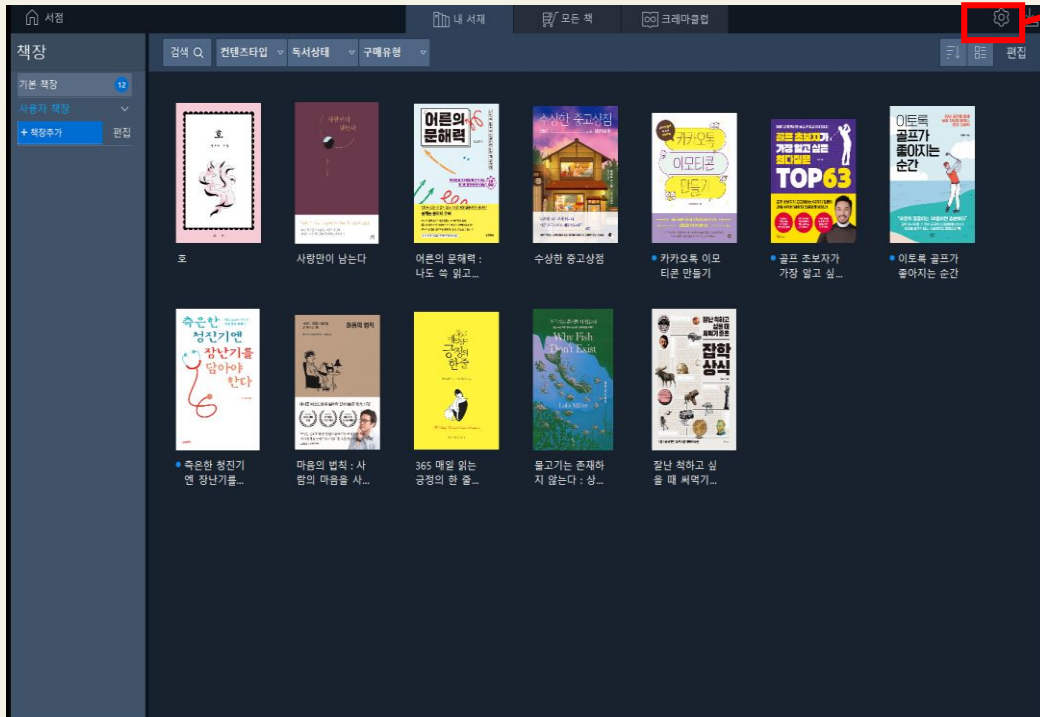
서점

내 서재 | 모든 책 | 크레마클럽

책장

기본 책장 12

사용자 책장

+ 책장추가 편집

검색 | 컨텐츠타입 | 독서상태 | 구매유형

편집

호

호

사랑만이 남는다

어른의 문해력

어른의 문해력 : 나도 쓱 읽고...

수상한 중고상점

수상한 중고상점

카카오톡 이모티콘 만들기

카카오톡 이모티콘 만들기

골프 초보자가 가장 알고 싶은 TOP63

골프 초보자가 가장 알고 싶...

이토록 골프가 좋아지는 순간

이토록 골프가 좋아지는 순간

측은한 청진기엔 장난기를 담아야 한다

측은한 청진기엔 장난기를...

마음의 법칙

마음의 법칙 : 사람의 마음을 사...

긍정의 한 줄

365 매일 읽는 긍정의 한 줄...

Why Fish Don't Exist

물고기는 존재하지 않는다 : 상...

잡학상식

잘난 척하고 싶을 때 써먹기...